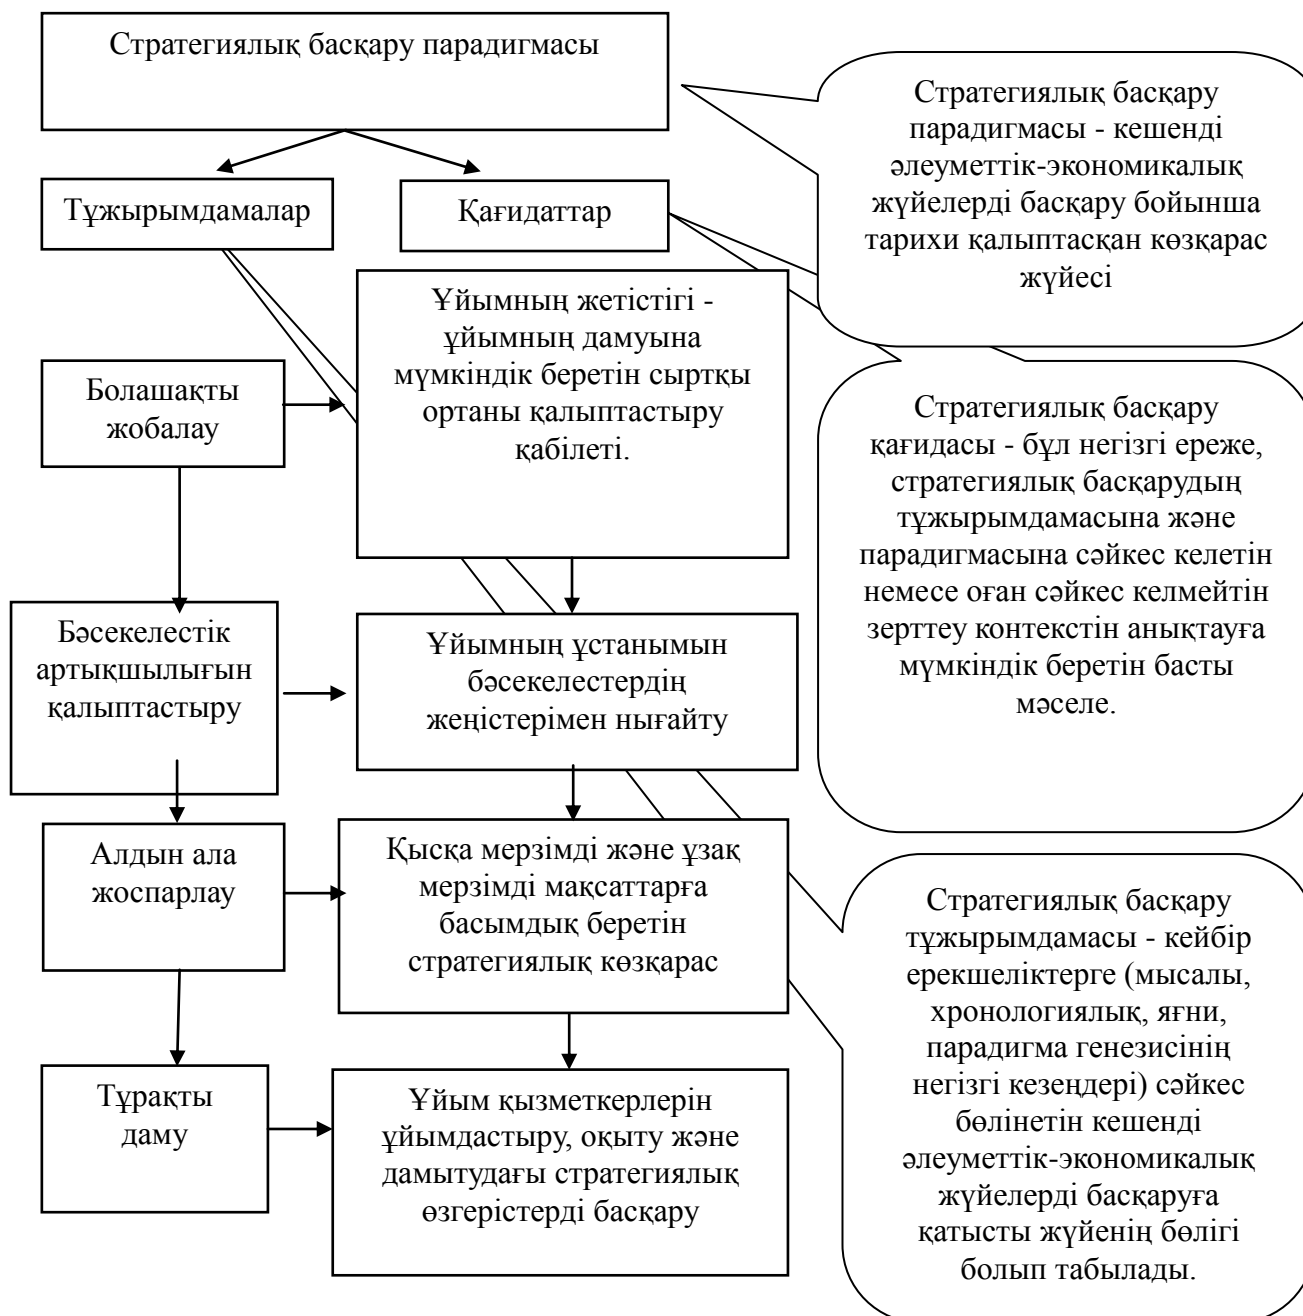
Стратегиялық басқару парадигмасы

Стратегиялық басқару парадигмасы - кешенді әлеуметтік-экономикалық жүйелерді басқару бойынша тарихи қалыптасқан көзқарас жүйесі

Тұжырымдамалар

Қағидаттар

Ұйымның жетістігі - ұйымның дамуына мүмкіндік беретін сыртқы ортаны қалыптастыру қабілеті.

Болашақты жобалау

Стратегиялық басқару қағидасы - бұл негізгі ереже, стратегиялық басқарудың тұжырымдамасына және парадигмасына сәйкес келетін немесе оған сәйкес келмейтін зерттеу контекстін анықтауға мүмкіндік беретін басты мәселе.

Бәсекелестік артықшылығын қалыптастыру

Ұйымның ұстанымын бәсекелестердің жеңістерімен нығайту

Алдын ала жоспарлау

Қысқа мерзімді және ұзақ мерзімді мақсаттарға басымдық беретін стратегиялық көзқарас

Стратегиялық басқару тұжырымдамасы - кейбір ерекшеліктерге (мысалы, хронологиялық, яғни, парадигма генезисінің негізгі кезеңдері) сәйкес бөлінетін кешенді әлеуметтік-экономикалық жүйелерді басқаруға қатысты жүйенің бөлігі болып табылады.

Тұрақты даму

Ұйым қызметкерлерін ұйымдастыру, оқыту және дамытудағы стратегиялық өзгерістерді басқару